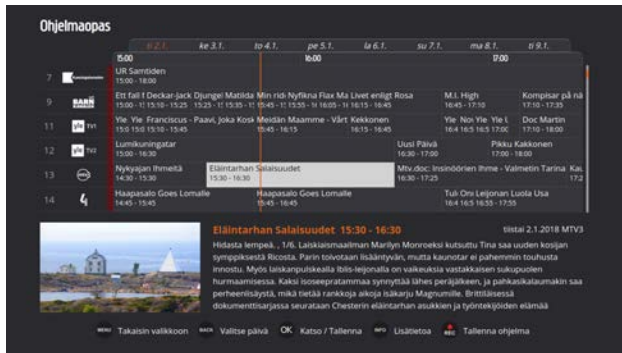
Ohjelmaopas

ti 2.1. ke 3.1. to 4.1. pe 5.1. la 6.1. su 7.1. ma 8.1. ti 9.1.

15:00 16:00 17:00

7 Kunskapskanalen UR Samtiden 15:00 - 18:00

9 BARN Ett fall f Deckar-Jack Djungel Matilda Min ridi Nyfikna Flax Ma Livet enligt Rosa M.I. High Kompisar på nä 15:00 - 1! 15:10 - 15:25 15:25 - 1! 15:35 - 1! 15:45 - 1! 15:55 - 1! 16:05 - 1! 16:15 - 16:45 16:45 - 17:10 17:10 - 17:35

11 yle TV1 Yle Yle Franciscus - Paavi, Joka Kosk Meidän Maamme - Värt Kekkonen Yle Nov Yle Yle Yl Doc Martin 15:0 15:0 15:10 - 15:45 15:45 - 16:15 16:15 - 16:45 16:4 16:5 16:5 17:00 17:00 - 18:00

12 yle TV2 Lumikuningatar Uusi Päivä Pikku Kakkonen 15:00 - 16:30 16:30 - 17:00 17:00 - 18:00

13 MTV Nykyajan Ihmeitä Eläintarhan Salaisuudet Mtv.doc: Insinöörien Ihme - Valmetin Tarina Ka 14:30 - 15:30 15:30 - 16:30 16:30 - 17:25 17:2

14 4 Haapasalo Goes Lomalle Haapasalo Goes Lomalle Tuli Oni Leijonan Luola Usa 14:45 - 15:45 15:45 - 16:45 16:4 16:5 16:55 - 17:55

Eläintarhan Salaisuudet 15:30 - 16:30 tiistai 2.1.2018 MTV3

Hidasta lempeä. , 1/6. Laiskiaismaailman Marilyn Monroeksi kutsuttu Tina saa uuden kosijan sympppiksestä Ricosta. Parin toivotaan lisääntyvän, mutta kaunotar ei pahemmin touhusta innostu. Myös laiskanpulskealla Iblis-leijonalla on vaikeuksia vastakkaisen sukupuolen hurmaamisessa. Kaksi isoseepratammaa synnyttää lähes peräjälkeen, ja pahkasikalaumakin saa perheenlisäystä, mikä tietää rankkoja aikoja isäkarju Magnumille. Brittiläisessä dokumenttisarjassa seurataan Chesterin eläintarhan asukkien ja työntekijöiden elämää

MENU Takaisin valikkoon BACK Valitse päivä OK Katso / Tallenna INFO Lisätietoa REC Tallenna ohjelma